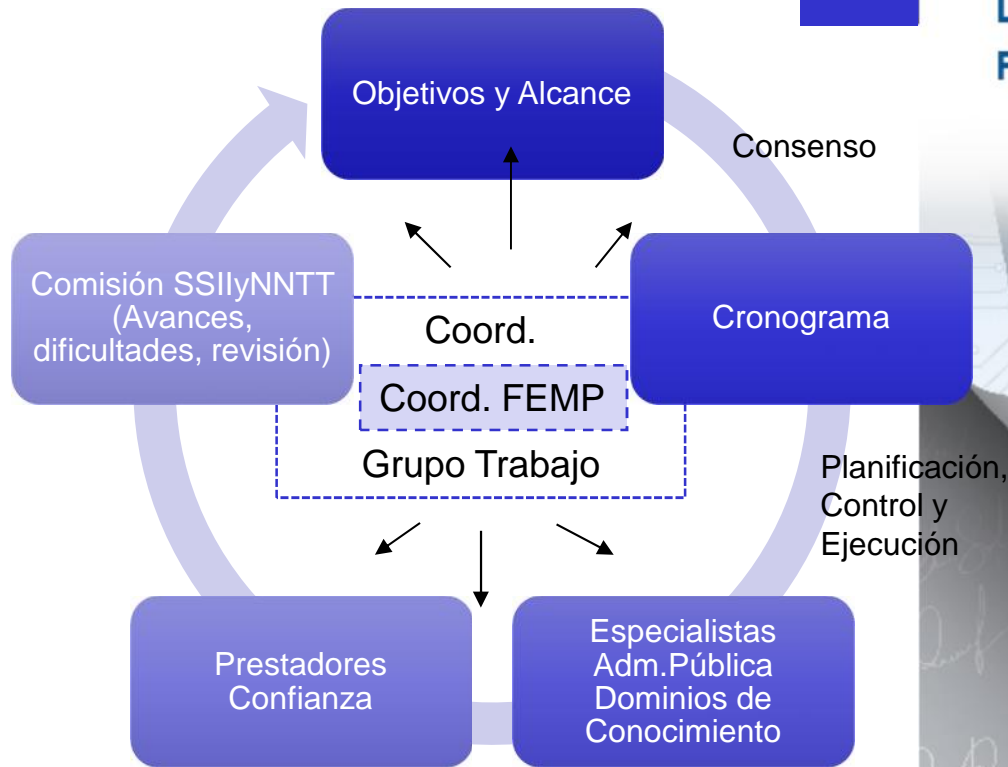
L
F

Objetivos y Alcance

Consenso

Comisión SSIIyNNTT (Avances, dificultades, revisión)

Coord.

Coord. FEMP

Grupo Trabajo

Cronograma

Planificación, Control y Ejecución

Prestadores Confianza

Especialistas Adm.Pública Dominios de Conocimiento